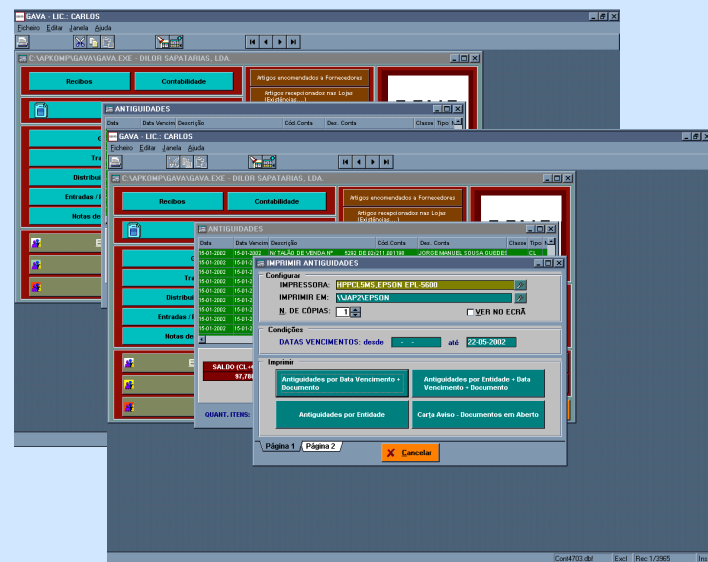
GAVA - LIC.: CARLOS
Ficheiro Editar Janela Ajuda

C:\APKOMP\GAVA\GAVA.EXE - DILOR SAPATARIAS, LDA.
Recibos
Contabilidade
Artigos encomendados a Fornecedores
Artigos recepcionados nas Lojas (Existências...)

ANTIGUIDADES
Data | Data Vencim | Descrição | Cód.Conta | Des. Conta | Classe | Tipo

GAVA - LIC.: CARLOS
Ficheiro Editar Janela Ajuda

C:\APKOMP\GAVA\GAVA.EXE - DILOR SAPATARIAS, LDA.
Recibos
Contabilidade
Artigos encomendados a Fornecedores
Artigos recepcionados nas Lojas (Existências...)

ANTIGUIDADES
Data | Data Vencim | Descrição | Cód.Conta | Des. Conta | Classe | Tipo
15-01-2002 | 15-01-2002 | N/ TALÃO DE VENDA Nº | 5302 DE 02/211 001198 | JORGE MANUEL SOUSA GUEDES | | CL

IMPRIMIR ANTIGUIDADES
Configurar
IMPRESSORA: HPPCL5MS,EPSON EPL-5600
IMPRIMIR EM: \\JAP2\EPSON
N. DE CÓPIAS: 1
VER NO ECRÃ
Condições
DATAS VENCIMENTOS: desde - - até 22-05-2002
Imprimir
Antiguidades por Data Vencimento + Documento
Antiguidades por Entidade + Data Vencimento + Documento
Antiguidades por Entidade
Carta Aviso - Documentos em Aberto
Página 1 Página 2
Cancelar

SALDO (CL+
97,78
QUANT. ITENS:

Cont4703.dbf Excl Rec: 1/3965 Ins